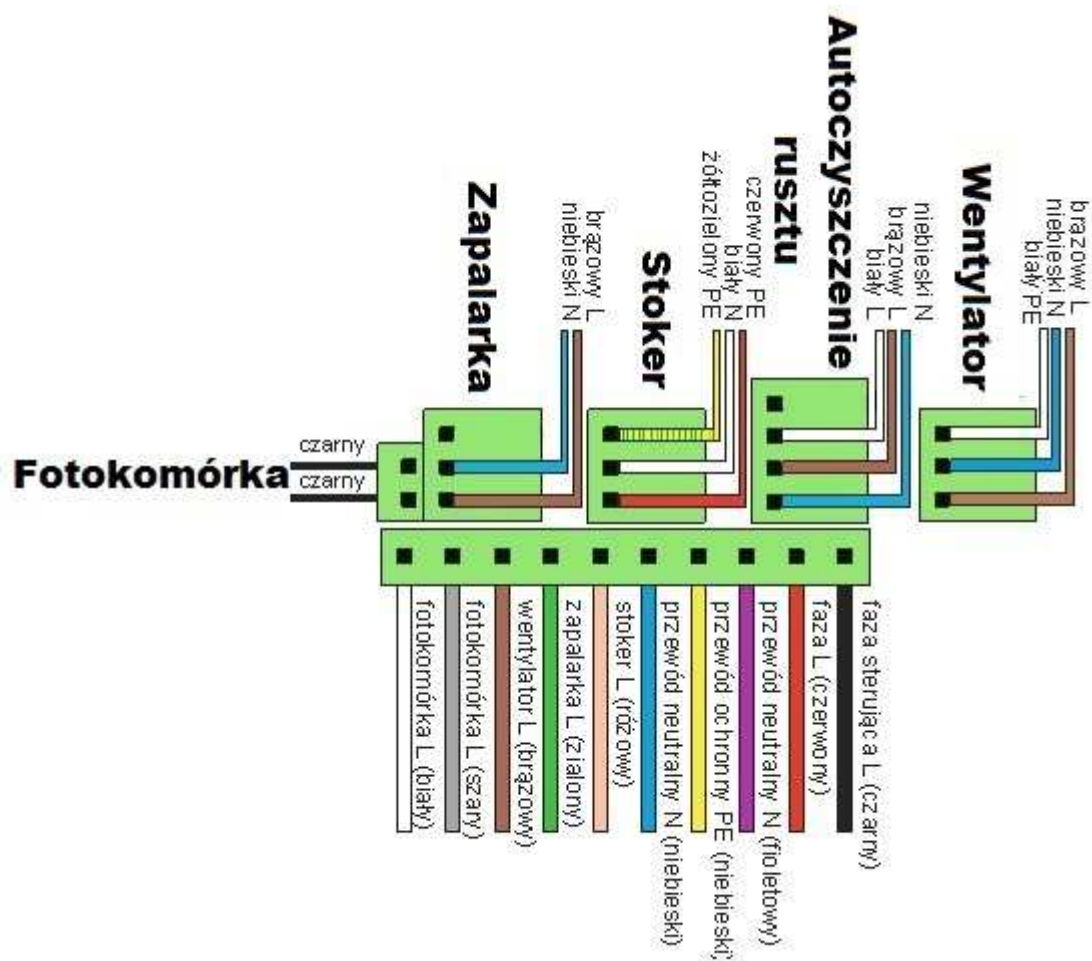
Fotokomórka
czarny
czarny

Zapalarka
brązowy L
niebieski N

Stoker
czerwony PE
biały N
żółtozielony PE

Autoczyszczenie rusztu
niebieski N
brązowy L
biały L

Wentylator
brązowy L
niebieski N
biały PE

fotokomórka L (biały)
fotokomórka L (szary)
wentylator L (brązowy)
zapalarka L (zialony)
stoker L (różowy)
przewód neutralny N (niebieski)
przewód ochronny PE (niebieski)
przewód neutralny N (fioletowy)
faza L (czerwony)
faza sterująca L (czarny)